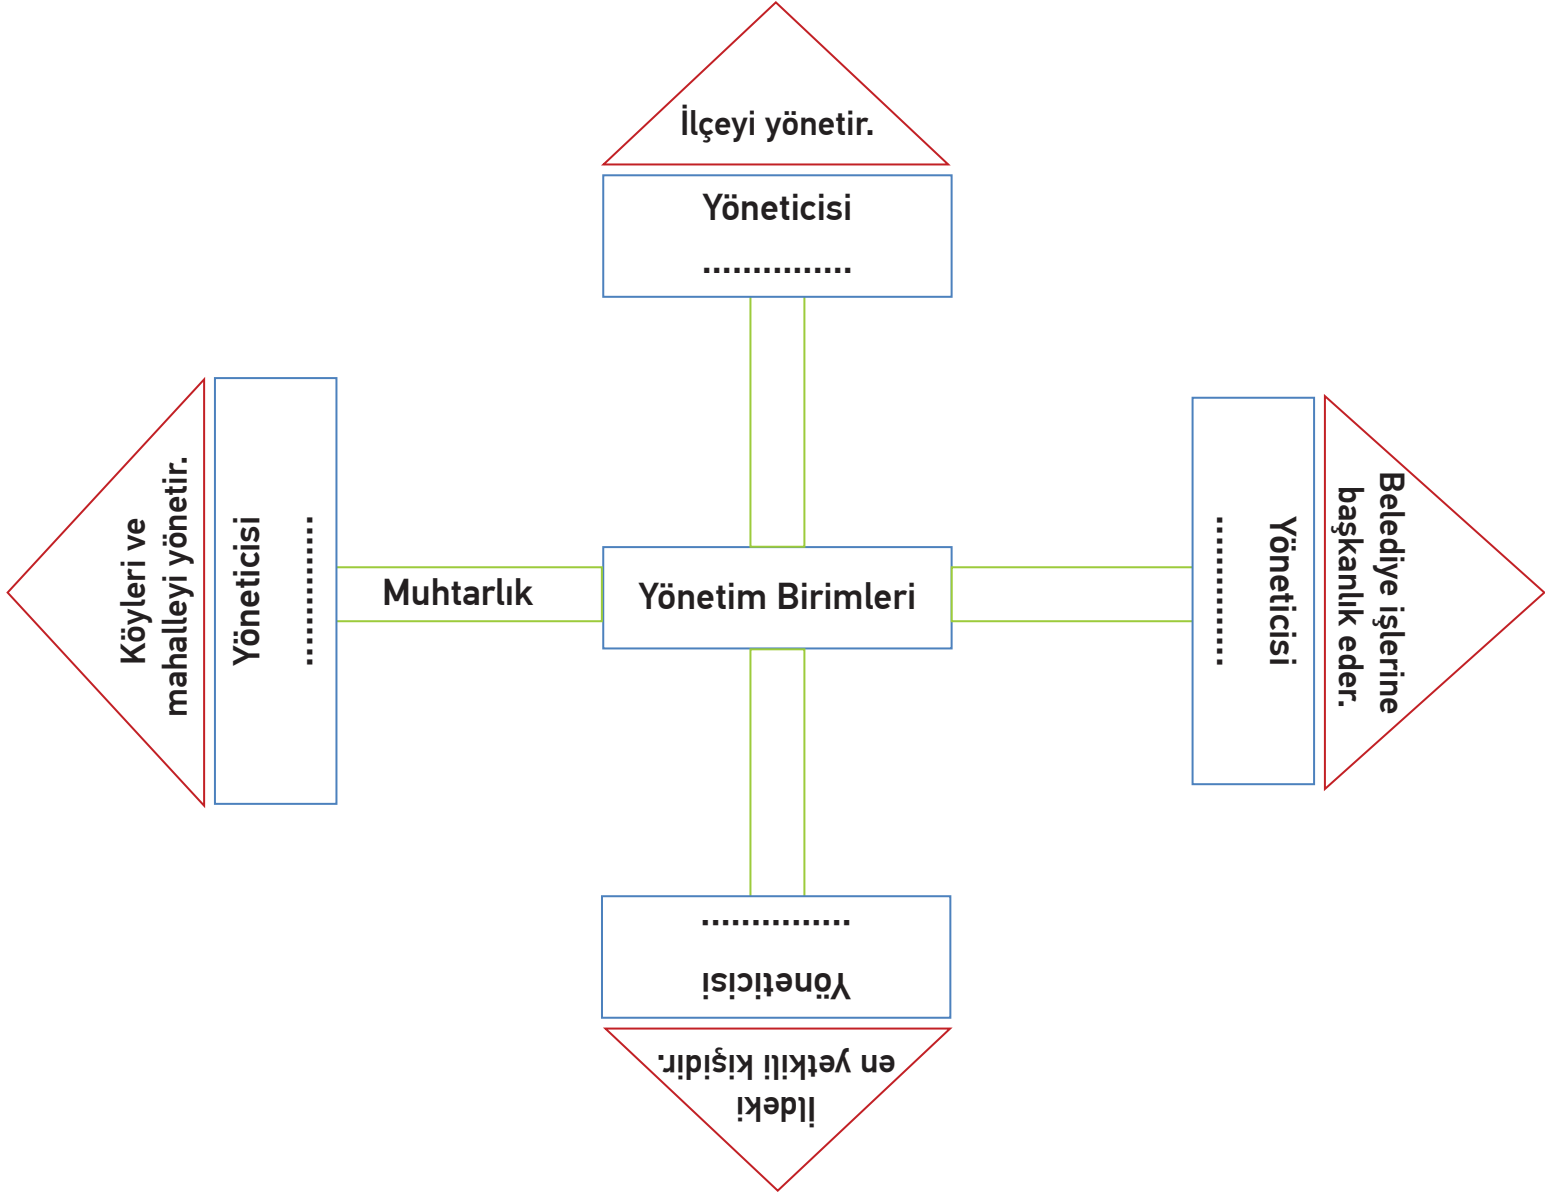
İlçeyi yönetir.

Yöneticisi
...............

Köyleri ve mahalleyi yönetir.

Yöneticisi
...............

Muhtarlık

Yönetim Birimleri

Yöneticisi
...............

Belediye işlerine başkanlık eder.

...............
Yöneticisi

İldeki en yetkili kişidir.